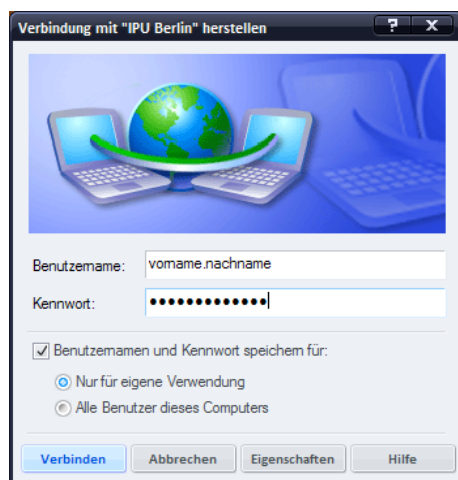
Verbindung mit "IPU Berlin" herstellen

?
X

Benutzername: vorname.nachname

Kennwort: •••••••••••••

Benutzernamen und Kennwort speichern für:

Nur für eigene Verwendung

Alle Benutzer dieses Computers

Verbinden
Abbrechen
Eigenschaften
Hilfe